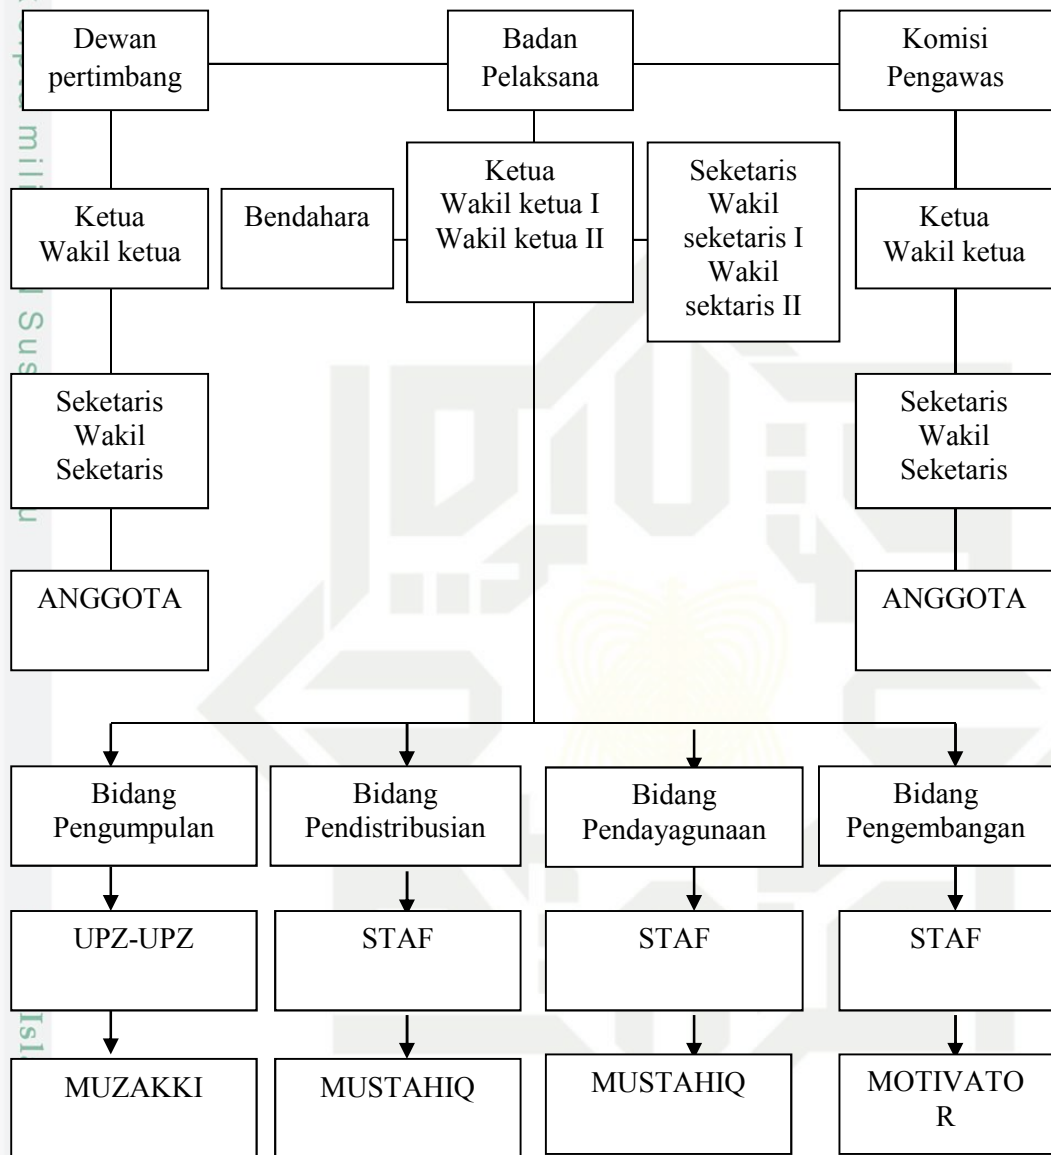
Dewan pertimbang

Badan Pelaksana

Komisi Pengawas

Ketua Wakil ketua

Bendahara

Ketua Wakil ketua I Wakil ketua II

Seketaris Wakil seketaris I Wakil sektaris II

Ketua Wakil ketua

Seketaris Wakil Seketaris

Seketaris Wakil Seketaris

ANGGOTA

ANGGOTA

Bidang Pengumpulan

Bidang Pendistribusian

Bidang Pendayagunaan

Bidang Pengembangan

UPZ-UPZ

STAF

STAF

STAF

MUZAKKI

MUSTAHIQ

MUSTAHIQ

MOTIVATO R